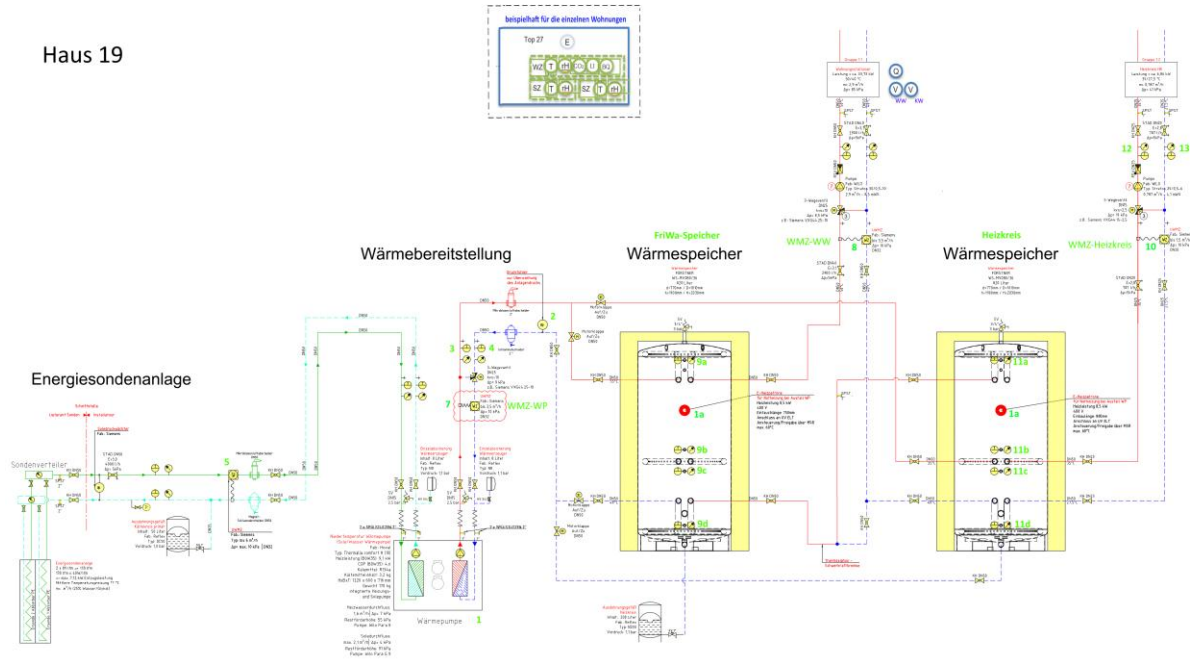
Haus 19

beispielhaft für die einzelnen Wohnungen

Top 27

E

WZ T rH K U AL

SZ T rH SZ T rH

Q V V

WW KW

Wärmebereitstellung

FriWa-Speicher

Wärmespeicher

Heizkreis

Wärmespeicher

WMZ-WW

WMZ-Heizkreis

WMZ-WP

Energiesondenanlage

Sondenverteiler

Wärmepumpe

1

2

3

4

5

7

8

10

12

13

1a

1a

9a

9b

9c

9d

11a

11b

11c

11d